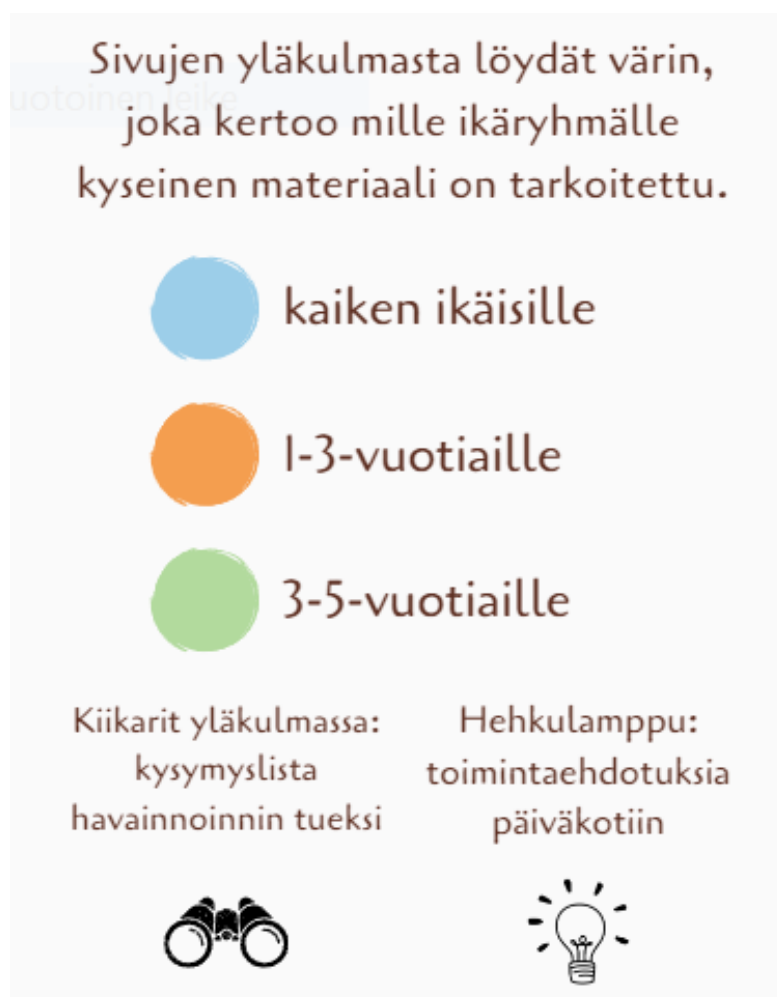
uotoinen leike

Sivujen yläkulmasta löydät värin, joka kertoo mille ikäryhmälle kyseinen materiaali on tarkoitettu.

kaiken ikäisille

1-3-vuotiaille

3-5-vuotiaille

Kiikarit yläkulmassa: kysymyslista havainnoinnin tueksi

Hehkulamppu: toimintaehdotuksia päiväkotiin